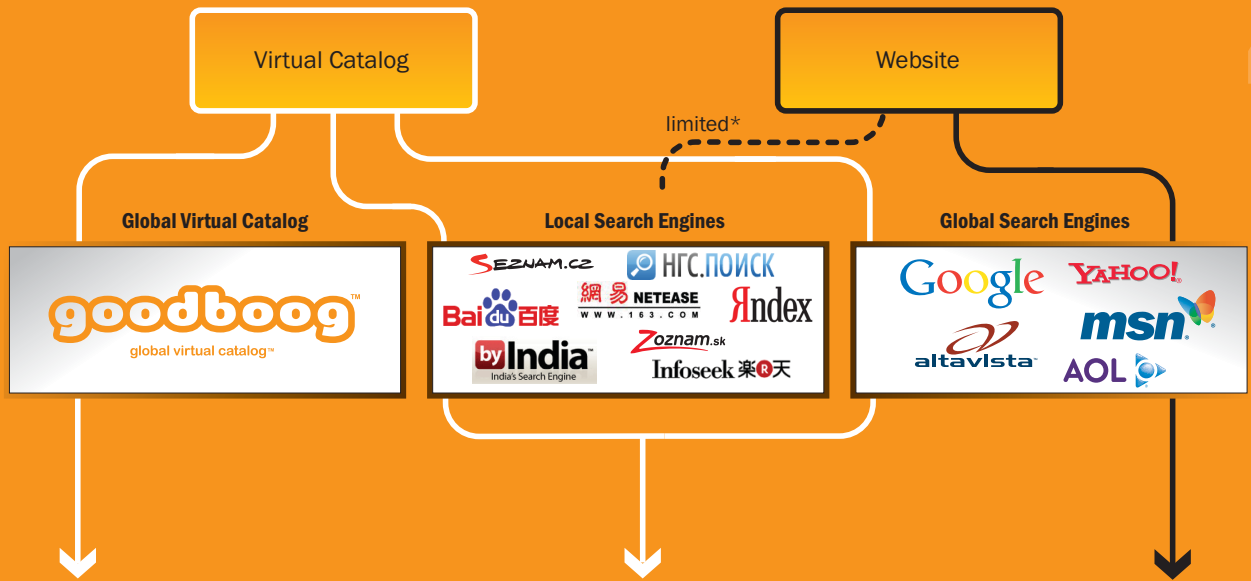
Virtual Catalog

Website

limited*

Global Virtual Catalog

goodboog™
global virtual catalog™

Local Search Engines

SEZNAM.CZ
НГС.ПОИСК
Bai du 百度
網易 NETEASE
WWW.163.COM
Яndex
by India
India's Search Engine
Zoznam.sk
Infoseek 楽天

Global Search Engines

Google
YAHOO!
altavista
msn
AOL